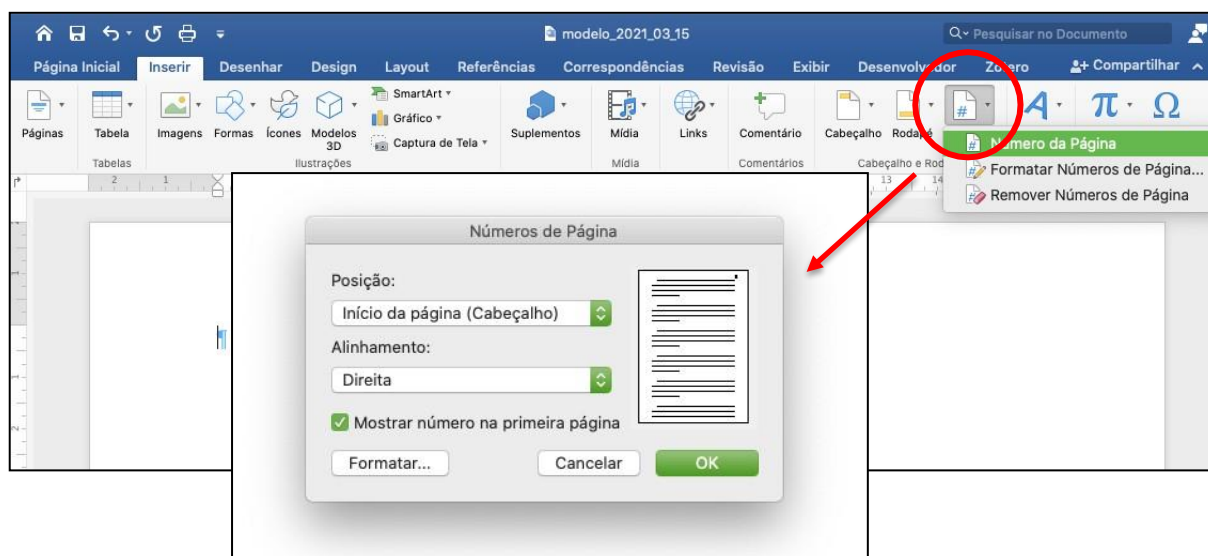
modelo_2021_03_15

Pesquisar no Documento

Página Inicial Inserir Desenhar Design Layout Referências Correspondências Revisão Exibir Desenvolvedor Zotero Compartilhar

Páginas Tabela Imagens Formas Ícones Modelos 3D SmartArt Gráfico Captura de Tela Suplementos Mídia Links Comentário Cabeçalho Rodapé

Tabelas Ilustrações Mídia Comentários Cabeçalho e Rod

Número da Página
Formatar Números de Página...
Remover Números de Página

Números de Página

Posição:
Início da página (Cabeçalho)

Alinhamento:
Direita

Mostrar número na primeira página

Formatar... Cancelar OK